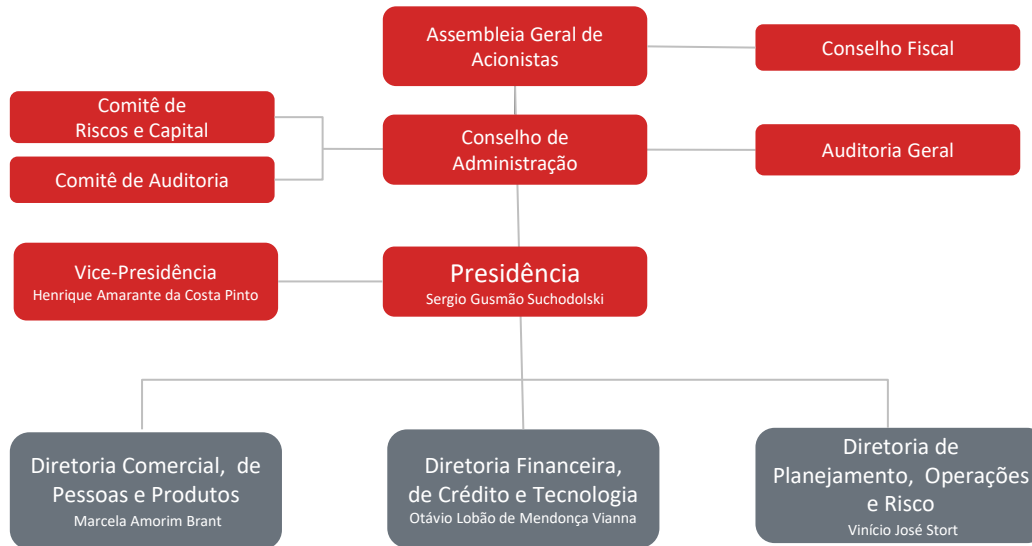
Assembleia Geral de Acionistas

Conselho Fiscal

Comitê de Riscos e Capital

Comitê de Auditoria

Conselho de Administração

Auditoria Geral

Vice-Presidência
Henrique Amarante da Costa Pinto

Presidência
Sergio Gusmão Suchodolski

Diretoria Comercial, de Pessoas e Produtos
Marcela Amorim Brant

Diretoria Financeira, de Crédito e Tecnologia
Otávio Lobão de Mendonça Vianna

Diretoria de Planejamento, Operações e Risco
Vinício José Stort